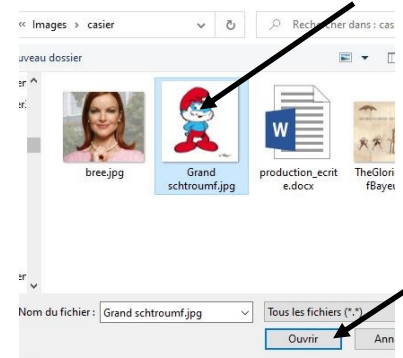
« Images › casier
Rechercher dans : cas
uveau dossier
er
er
bree.jpg
Grand schtroumf.jpg
production_ecrite.docx
TheGlorifBayeu
er
Nom du fichier : Grand schtroumf.jpg
Tous les fichiers (*.*)
Ouvrir
Ann